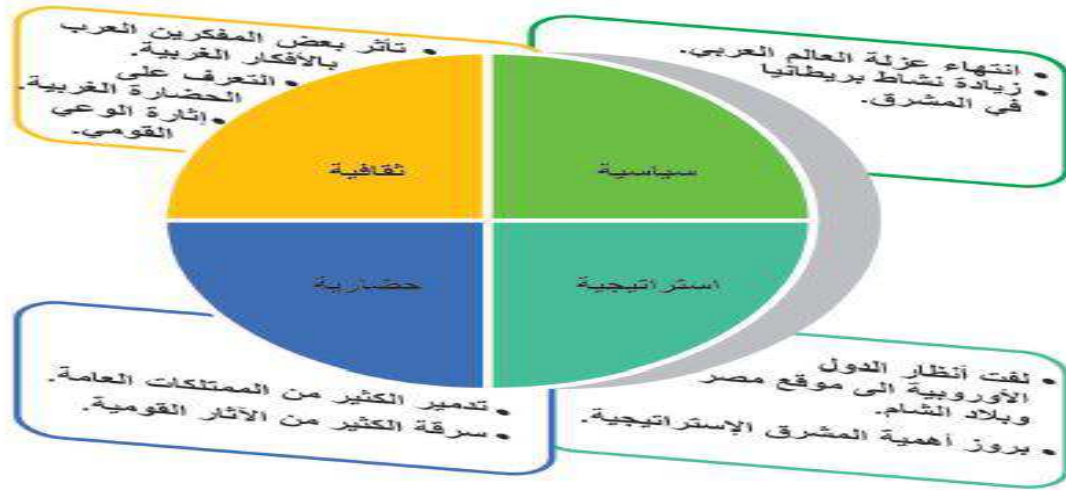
• انتهاء عزلة العالم العربي.
• زيادة نشاط بريطانيا في المشرق.

• تأثر بعض المفكرين العرب بالأفكار الغربية.
• التعرف على الحضارة الغربية.
• إثارة الوعي القومي.

سياسية

ثقافية

استراتيجية

حضارية

• لفت أنظار الدول الأوروبية الى موقع مصر وبلاد الشام.
• بروز أهمية المشرق الإستراتيجية.

• تدمير الكثير من الممتلكات العامة.
• سرقة الكثير من الآثار القومية.